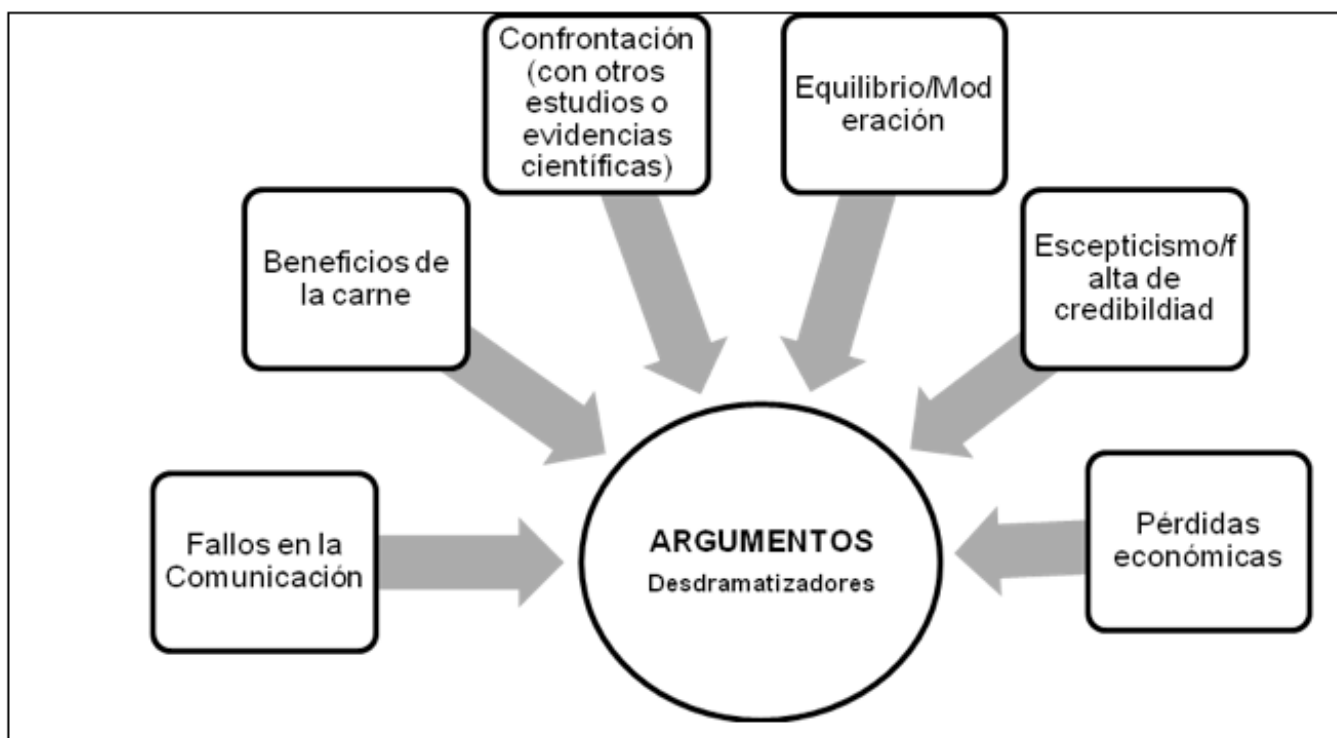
Confrontación (con otros estudios o evidencias científicas)

Equilibrio/Moderación

Beneficios de la carne

Escepticismo/falta de credibildiad

Fallos en la Comunicación

ARGUMENTOS
Desdramatizadores

Pérdidas económicas